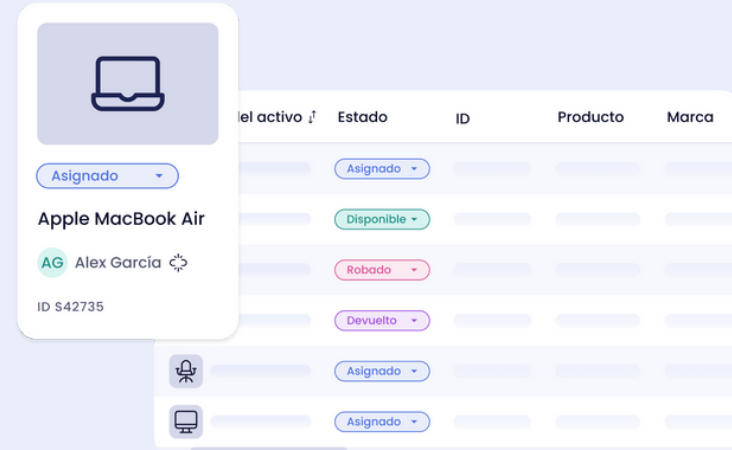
Asignado

Apple MacBook Air

AG Alex García

ID S42735

| del activo | Estado | ID | Producto | Marca |
|---|---|---|---|---|
| | Asignado | | | |
| | Disponible | | | |
| | Robado | | | |
| | Devuelto | | | |
| | Asignado | | | |
| | Asignado | | | |